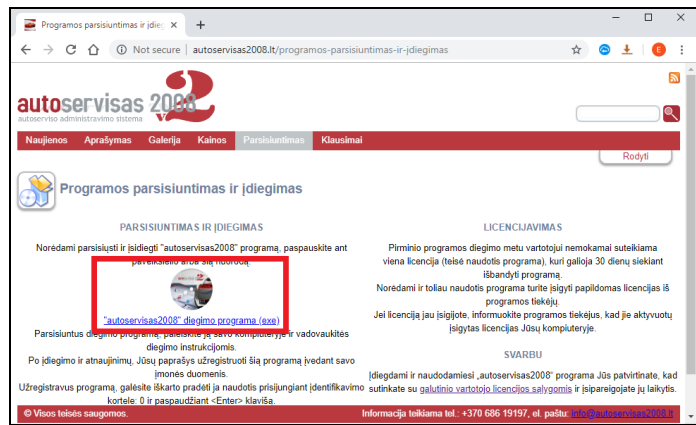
Programos parsisiuntimas ir įdieg ×

Not secure | autoservisas2008.lt/programos-parsisiuntimas-ir-idiegimas

autoservisas 2008
autoserviso administravimo sistema

Naujienos Aprašymas Galerija Kainos Parsisiuntimas Klausimai

Rodyti

Programos parsisiuntimas ir įdiegimas

PARSISIUNTIMAS IR ĮDIEGIMAS

Norėdami parsisiųsti ir įsidiegti "autoservisas2008" programą, paspauskite ant paveikslėlio arba šią nuorodą:

"autoservisas2008" diegimo programa (exe)

Parsisiuntus diegimo programą, paleiskite ją savo kompiuteryje ir vadovaukitės diegimo instrukcijomis.

Po įdiegimo ir atnaujinimų, Jūsų paprašys užregistruoti šią programą įvedant savo įmonės duomenis.

Užregistravus programą, galėsite iškarto pradėti ja naudotis prisijungiant įdentifikavimo kortele: 0 ir paspaudžiant <Enter> klavišą.

LICENCIJAVIMAS

Pirminio programos diegimo metu vartotojui nemokamai suteikiama viena licencija (teisė naudotis programa), kuri galioja 30 dienų siekiant išbandyti programą.

Norėdami ir toliau naudotis programa turite įsigyti papildomas licencijas iš programos tiekėjų.

Jei licenciją jau įsigijote, informuokite programos tiekėjus, kad jie aktyvuotų įsigytas licencijas Jūsų kompiuteryje.

SVARBU

Įdiegdami ir naudodamiesi „autoservisas2008" programa Jūs patvirtinate, kad sutinkate su galutinio vartotojo licencijos sąlygomis ir įsipareigojate jų laikytis.

© Visos teisės saugomos.

Informacija teikiama tel.: +370 686 19197, el. paštu: info@autoservisas2008.lt